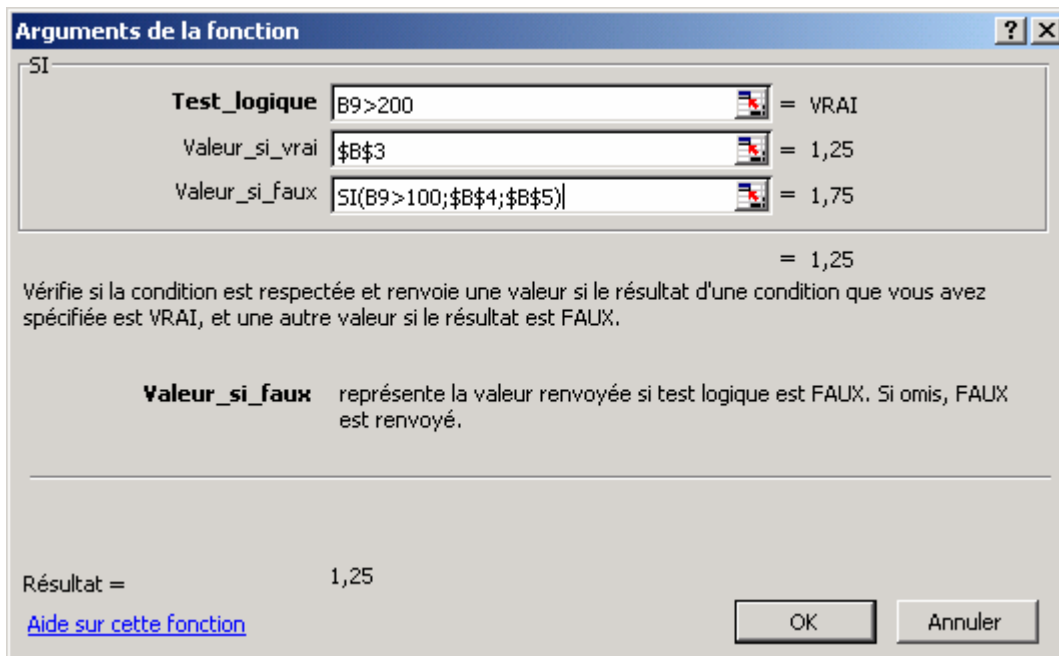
Arguments de la fonction

? X

SI

Test_logique B9>200 = VRAI

Valeur_si_vrai \$B\$3 = 1,25

Valeur_si_faux SI(B9>100;\$B\$4;\$B\$5) = 1,75

= 1,25

Vérifie si la condition est respectée et renvoie une valeur si le résultat d'une condition que vous avez spécifiée est VRAI, et une autre valeur si le résultat est FAUX.

Valeur_si_faux représente la valeur renvoyée si test logique est FAUX. Si omis, FAUX est renvoyé.

Résultat = 1,25

Aide sur cette fonction

OK

Annuler